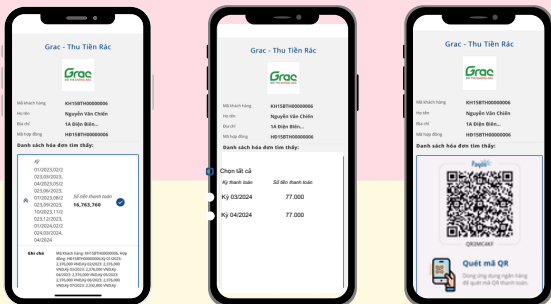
Grac - Thu Tiền Rác

Grac

Mã khách hàng KH15BTH00000006
Họ tên Nguyễn Văn Chiến
Địa chỉ 1A Điện Biên...
Mã hợp đồng HĐ15BTH00000006

Danh sách hóa đơn tìm thấy:

Kỳ
01/2023,02/2023,03/2023,04/2023,05/2023,06/2023,07/2023,08/2023,09/2023,10/2023,11/2023,12/2023,01/2024,02/2024,03/2024,04/2024

Số tiền thanh toán
16,763,760

Ghi chú
Mã khách hàng: KH15BTH00000006, Hợp đồng: HĐ15BTH00000006,Kỳ 01/2023: 2,376,000 VNĐ,Kỳ 02/2023: 2,376,000 VNĐ,Kỳ 03/2023: 2,376,000 VNĐ,Kỳ 04/2023: 2,376,000 VNĐ,Kỳ 05/2023: 2,376,000 VNĐ,Kỳ 06/2023: 2,376,000 VNĐ,Kỳ 07/2023: 2,352,000 VNĐ,Kỳ

Grac - Thu Tiền Rác

Grac

Mã khách hàng KH15BTH00000006
Họ tên Nguyễn Văn Chiến
Địa chỉ 1A Điện Biên...
Mã hợp đồng HĐ15BTH00000006

Chọn tất cả
Kỳ thanh toán Số tiền thanh toán
Kỳ 03/2024 77.000
Kỳ 04/2024 77.000

Grac - Thu Tiền Rác

Grac

Mã khách hàng KH15BTH00000006
Họ tên Nguyễn Văn Chiến
Địa chỉ 1A Điện Biên...
Mã hợp đồng HĐ15BTH00000006

Danh sách hóa đơn tìm thấy:

PayOO

QR2MC4KF

Quét mã QR
Dùng ứng dụng ngân hàng để quét mã QR thanh toán.